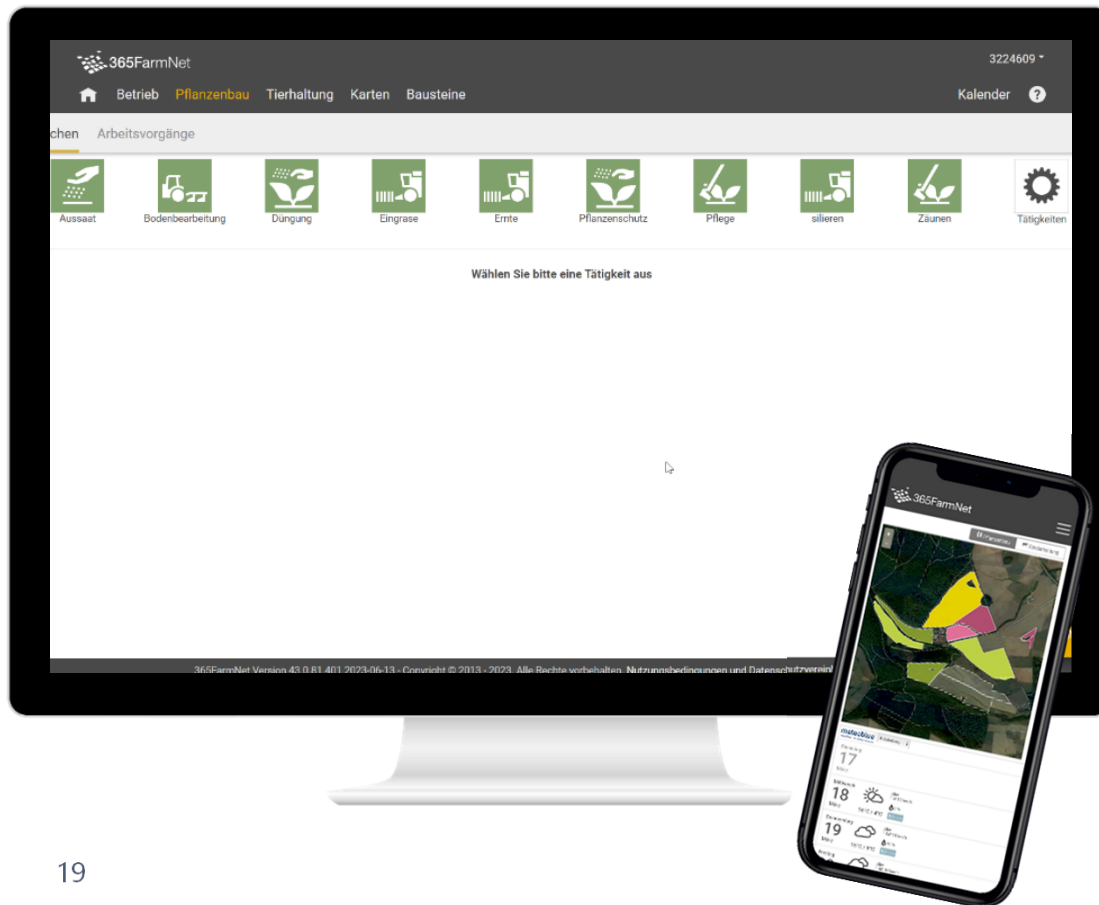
365FarmNet

3224609

Betrieb Pflanzenbau Tierhaltung Karten Bausteine

Kalender ?

chen Arbeitsvorgänge

Aussaat Bodenbearbeitung Düngung Eingrase Ernte Pflanzenschutz Pflege silieren Zäunen Tätigkeiten

Wählen Sie bitte eine Tätigkeit aus

365FarmNet Version 43.0.81.401 2023-06-13 - Copyright © 2013 - 2023. Alle Rechte vorbehalten. Nutzungsbedingungen und Datenschutzverei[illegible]

365FarmNet

meteoblue

17

18

19

19